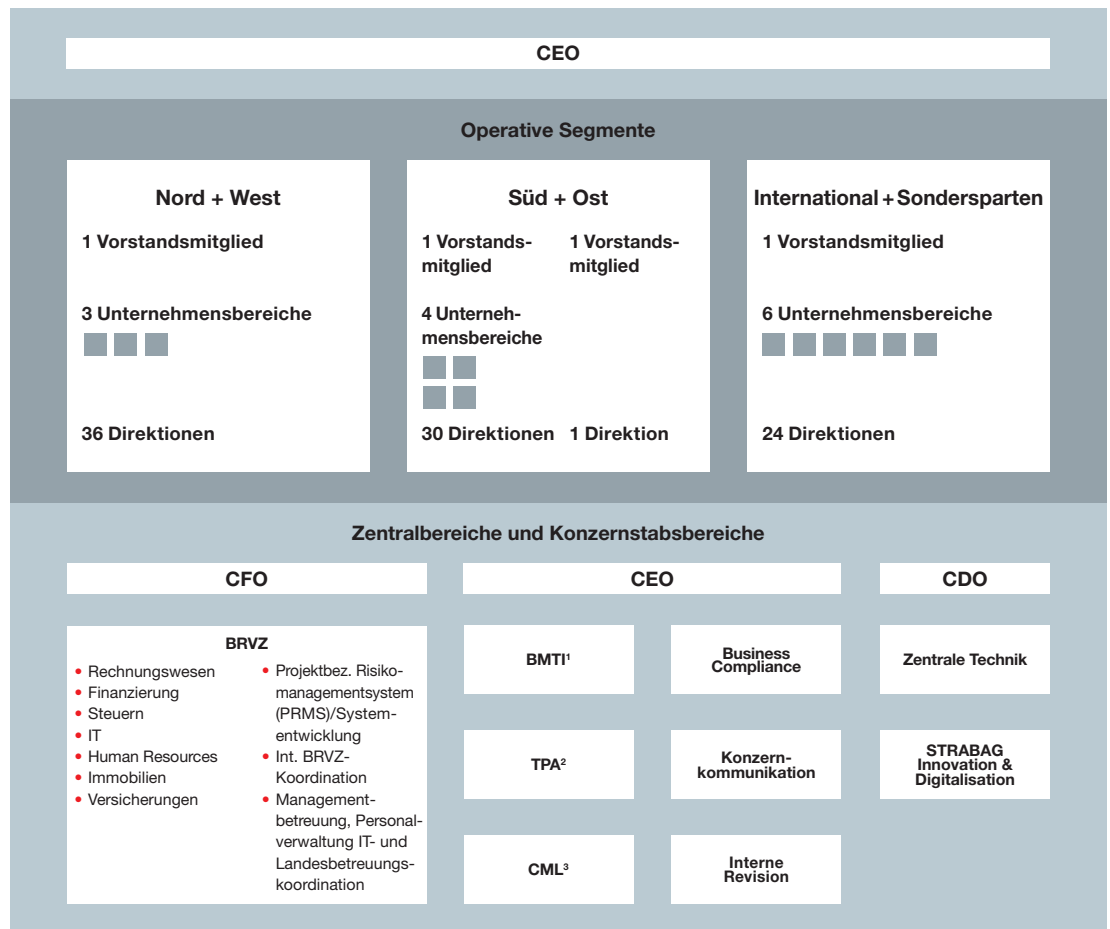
CEO

Operative Segmente

Nord + West

1 Vorstandsmitglied

3 Unternehmensbereiche

36 Direktionen

Süd + Ost

1 Vorstandsmitglied

1 Vorstandsmitglied

4 Unternehmensbereiche

30 Direktionen

1 Direktion

International + Sondersparten

1 Vorstandsmitglied

6 Unternehmensbereiche

24 Direktionen

Zentralbereiche und Konzernstabsbereiche

CFO

CEO

CDO

BRVZ

- Rechnungswesen
- Finanzierung
- Steuern
- IT
- Human Resources
- Immobilien
- Versicherungen

- Projektbez. Risikomanagementsystem (PRMS)/Systementwicklung
- Int. BRVZ-Koordination
- Managementbetreuung, Personalverwaltung IT- und Landesbetreuungskoordination

BMTI$^1$

Business Compliance

TPA$^2$

Konzernkommunikation

CML$^3$

Interne Revision

Zentrale Technik

STRABAG Innovation & Digitalisation